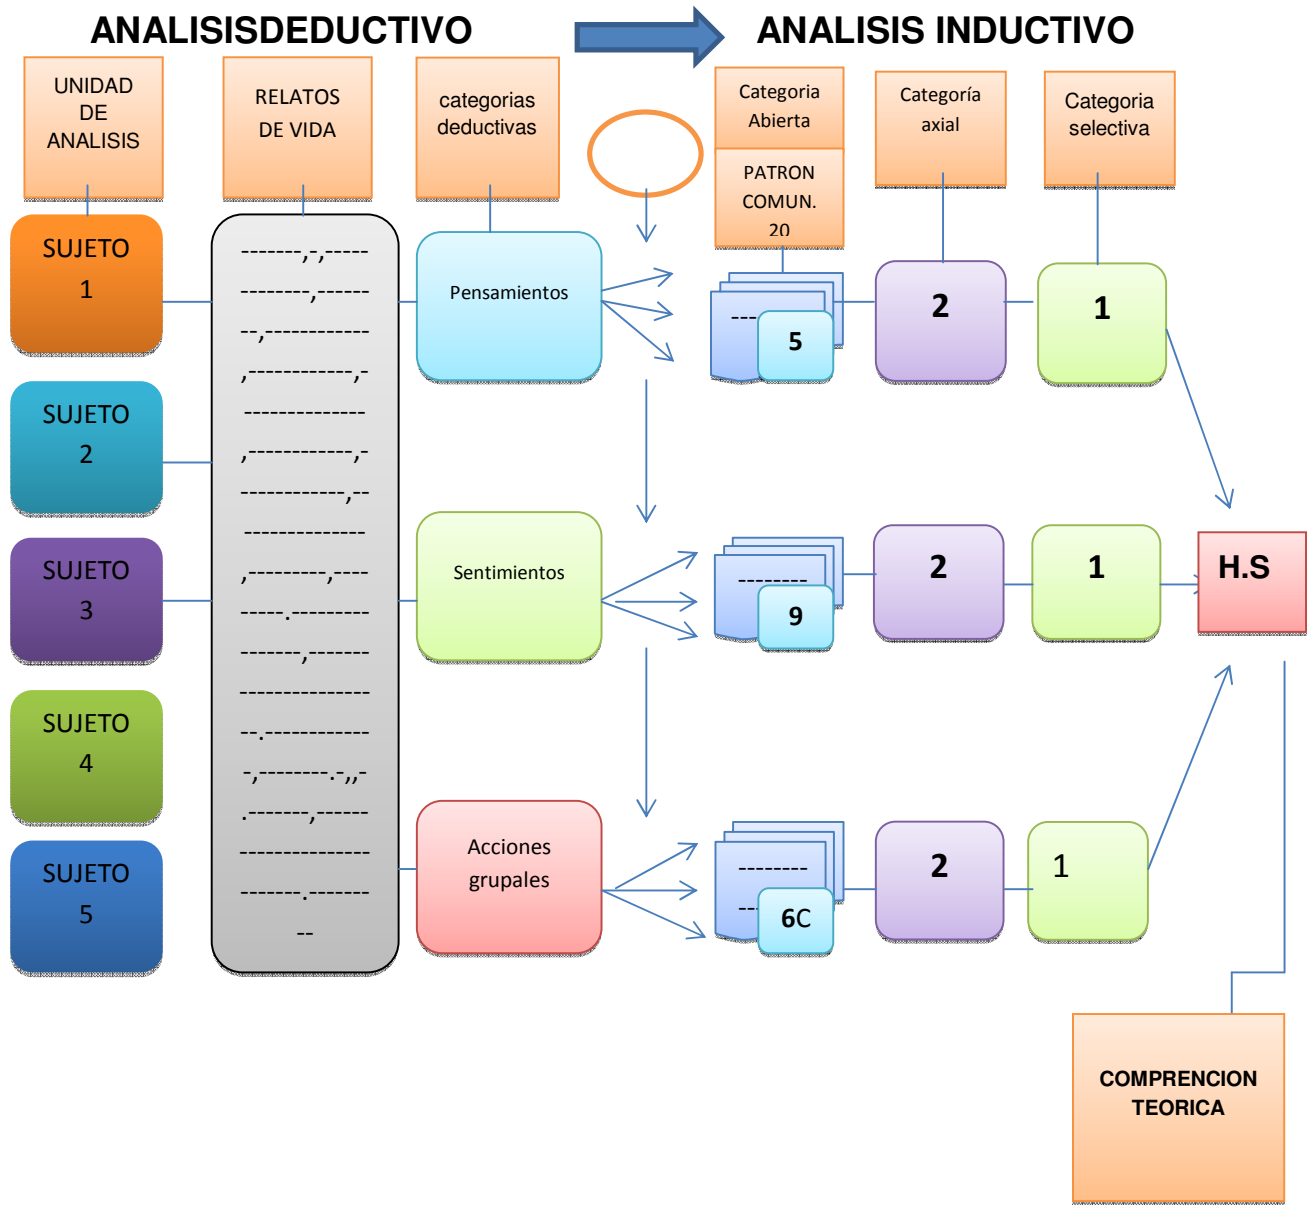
ANALISISDEDUCTIVO

ANALISIS INDUCTIVO

UNIDAD DE ANALISIS

RELATOS DE VIDA

categorias deductivas

Categoria Abierta

PATRON COMUN. 20

Categoría axial

Categoria selectiva

SUJETO 1

SUJETO 2

SUJETO 3

SUJETO 4

SUJETO 5

-------,-,----- --------,------ --,------------ ,-----------,- ------------- ,-----------,- -----------,-- ------------- ,---------,---- -----.--------- -------,------- -------------- --.------------ -,--------.-,,- .-------,------ -------------- -------.------- --

Pensamientos

---

5

2

1

Sentimientos

--------

9

2

1

H.S

Acciones grupales

--------

--

6C

2

1

COMPRENCION TEORICA